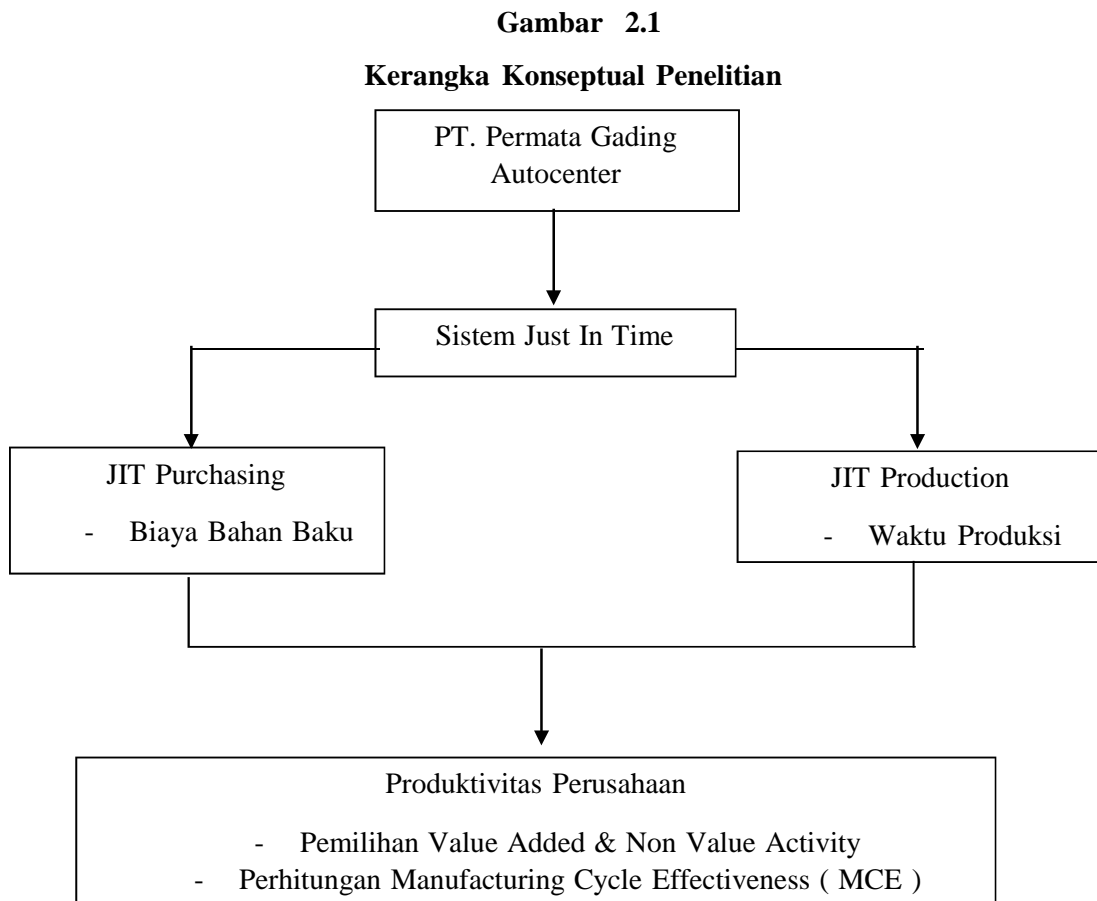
Gambar 2.1

Kerangka Konseptual Penelitian

PT. Permata Gading Autocenter

Sistem Just In Time

JIT Purchasing

- Biaya Bahan Baku

JIT Production

- Waktu Produksi

Produktivitas Perusahaan

- Pemilihan Value Added & Non Value Activity
- Perhitungan Manufacturing Cycle Effectiveness ( MCE )